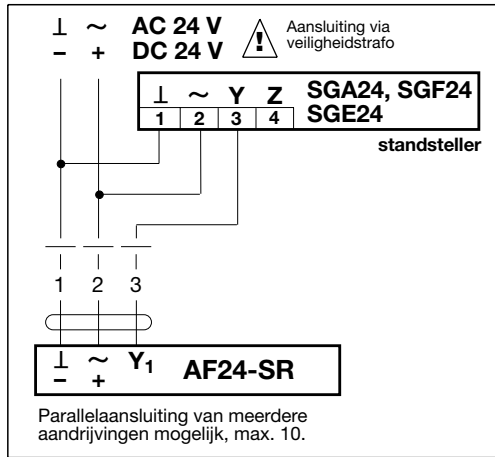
⊥ ~ AC 24 V
− + DC 24 V

!

Aansluiting via veiligheidstrafo

| ⊥ | ~ | Y | Z |
|---|---|---|---|
| 1 | 2 | 3 | 4 |

SGA24, SGF24
SGE24

standsteller

1 2 3

⊥ ~ $Y_1$
− +

AF24-SR

Parallelaansluiting van meerdere aandrijvingen mogelijk, max. 10.